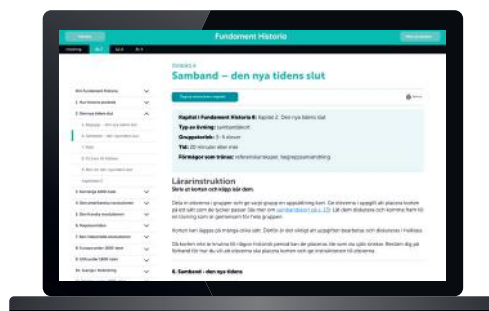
Fundament Historia

Samband – den nya tidens slut

Kapitel i Fundament Historia 6: Kapitel 2. Den nya tidens slut
Typ av övning: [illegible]
Gruppstorlek: 3–4 elever
Tid: 20 minuter eller mer
Förmågor som tränas: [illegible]

Lärarinstruktion

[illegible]

6. Samband – den nya tidens